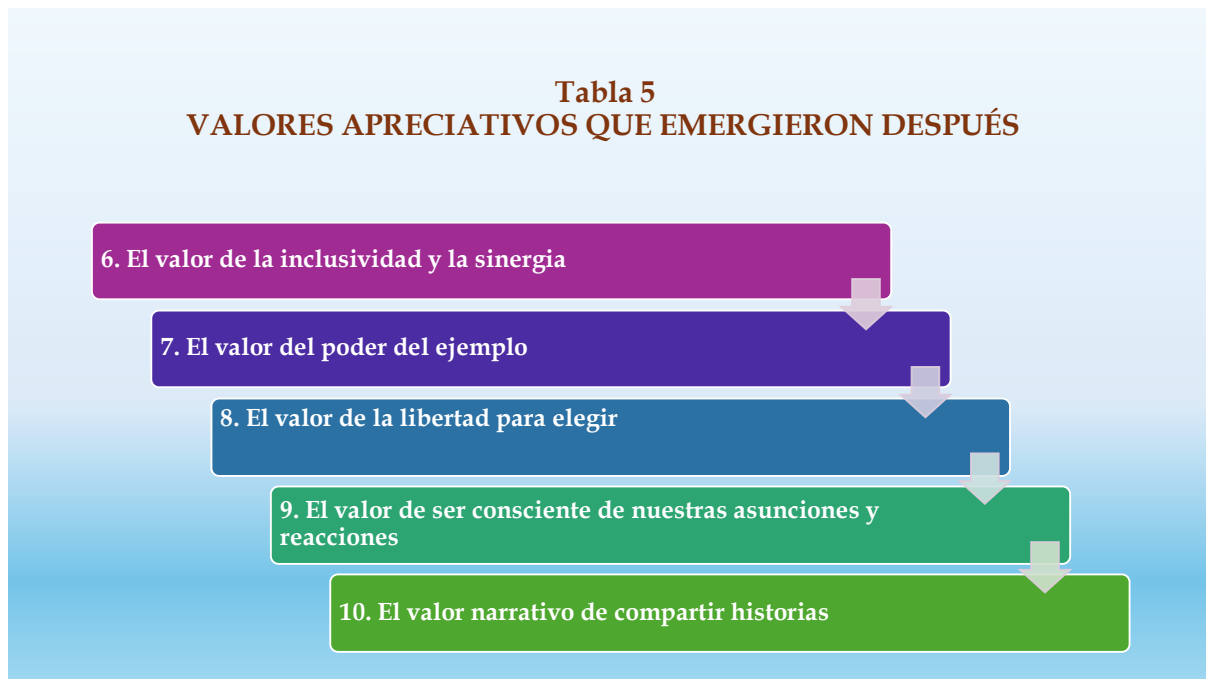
Tabla 5
VALORES APRECIATIVOS QUE EMERGIERON DESPUÉS

6. El valor de la inclusividad y la sinergia

7. El valor del poder del ejemplo

8. El valor de la libertad para elegir

9. El valor de ser consciente de nuestras asunciones y reacciones

10. El valor narrativo de compartir historias